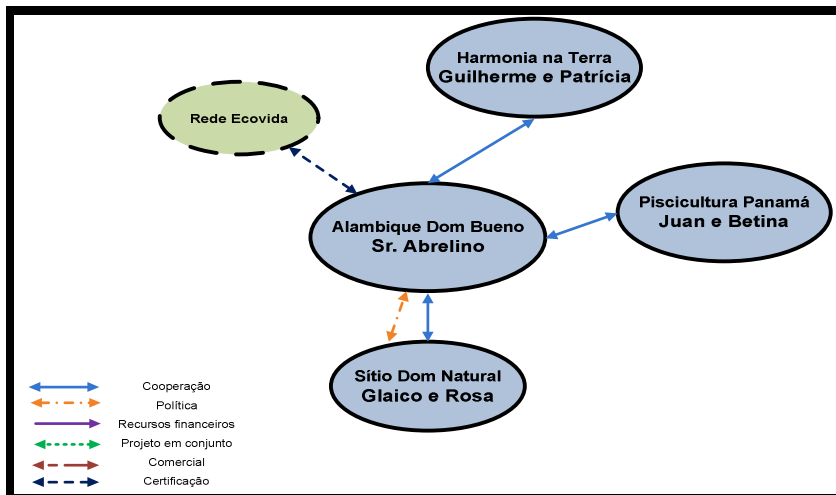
Harmonia na Terra
Guilherme e Patrícia

Rede Ecovida

Alambique Dom Bueno
Sr. Abrelino

Piscicultura Panamá
Juan e Betina

Sítio Dom Natural
Glaico e Rosa

Cooperação
Política
Recursos financeiros
Projeto em conjunto
Comercial
Certificação